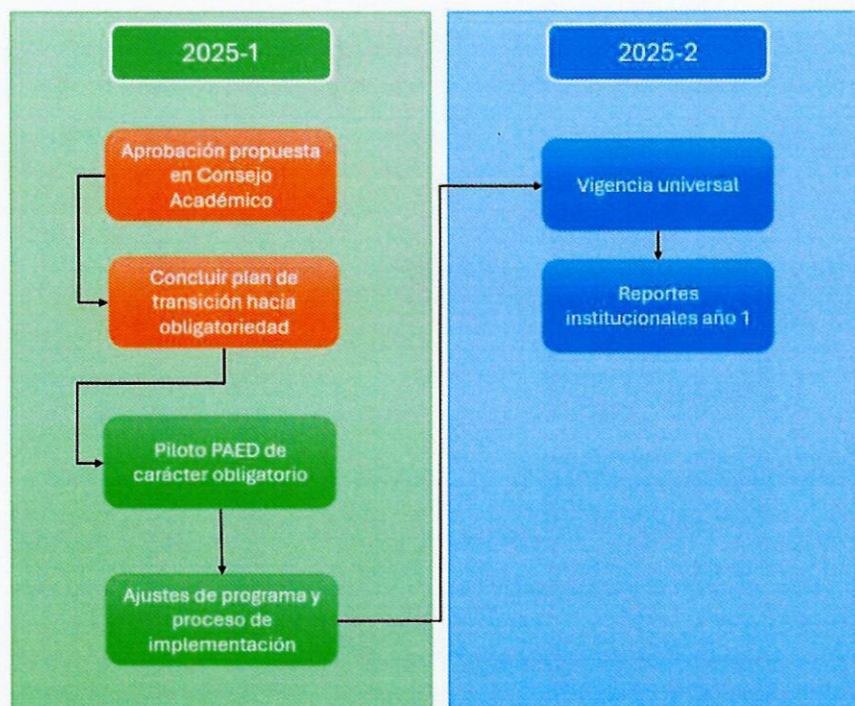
2025-1

Aprobación propuesta en Consejo Académico

Concluir plan de transición hacia obligatoriedad

Piloto PAED de carácter obligatorio

Ajustes de programa y proceso de implementación

2025-2

Vigencia universal

Reportes institucionales año 1